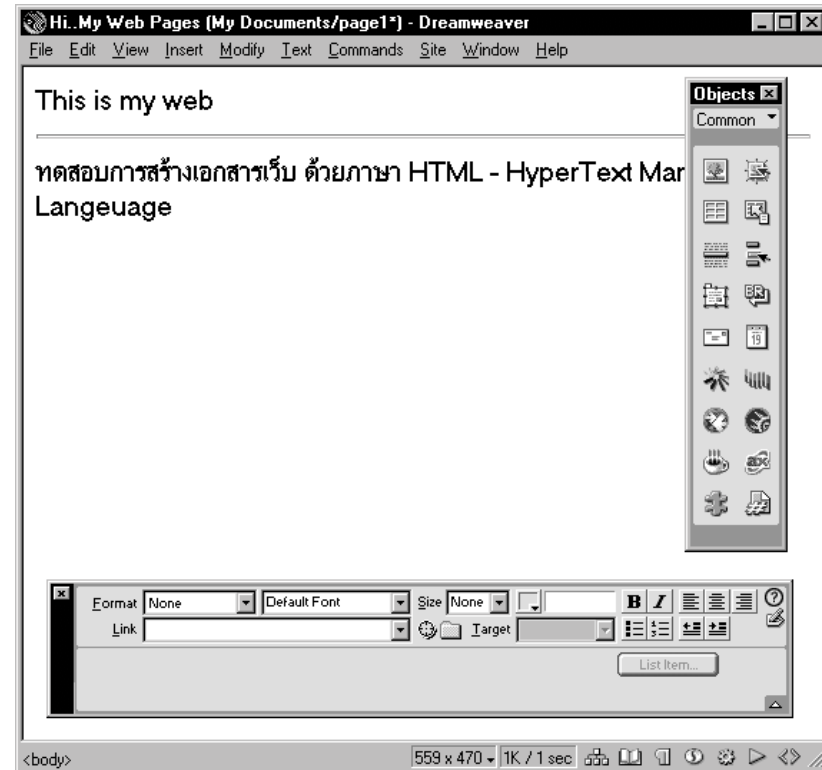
Hi..My Web Pages (My Documents/page1*) - Dreamweaver

File Edit View Insert Modify Text Commands Site Window Help

This is my web

ทดสอบการสร้างเอกสารเว็บ ด้วยภาษา HTML - HyperText Mar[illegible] Langeuage

Objects
Common

Format None Default Font Size None B I
Link Target
List Item...

<body> 559 x 470 1K / 1 sec